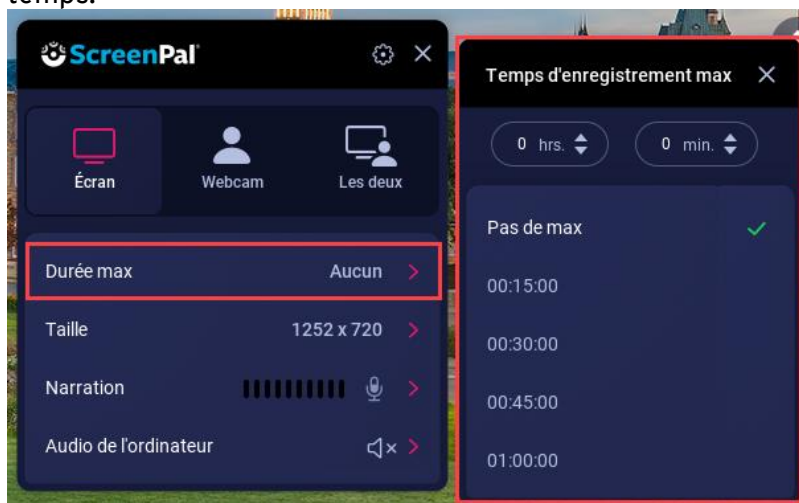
temps.

ScreenPal

Écran
Webcam
Les deux

Durée max
Aucun

Taille
1252 x 720

Narration

Audio de l'ordinateur

Temps d'enregistrement max

0 hrs.
0 min.

Pas de max
00:15:00
00:30:00
00:45:00
01:00:00